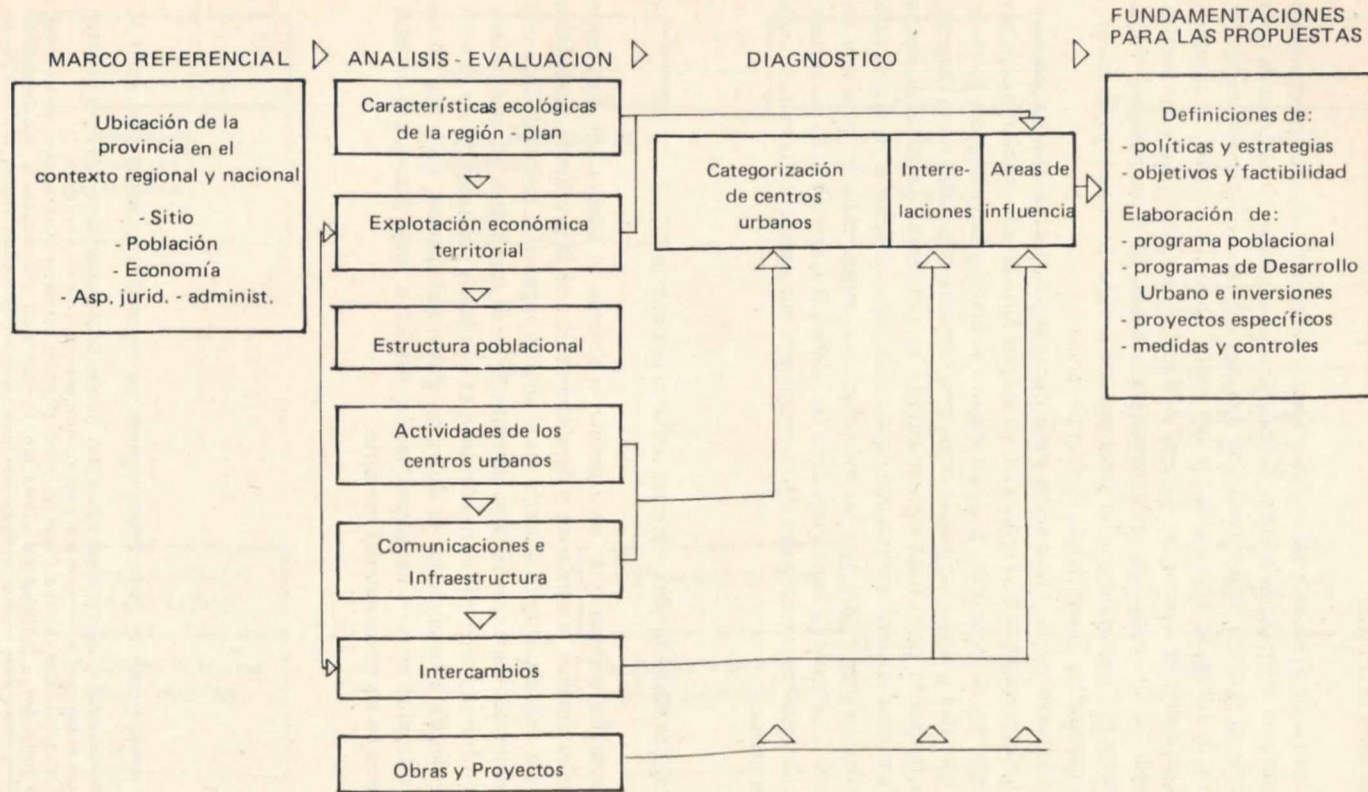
MARCO REFERENCIAL

ANALISIS - EVALUACION

DIAGNOSTICO

FUNDAMENTACIONES PARA LAS PROPUESTAS

Ubicación de la provincia en el contexto regional y nacional

- Sitio
- Población
- Economía
- Asp. jurid. - administ.

Características ecológicas de la región - plan

Explotación económica territorial

Estructura poblacional

Actividades de los centros urbanos

Comunicaciones e Infraestructura

Intercambios

Obras y Proyectos

Categorización de centros urbanos

Interrelaciones

Areas de influencia

Definiciones de:
- políticas y estrategias
- objetivos y factibilidad

Elaboración de:
- programa poblacional
- programas de Desarrollo Urbano e inversiones
- proyectos específicos
- medidas y controles